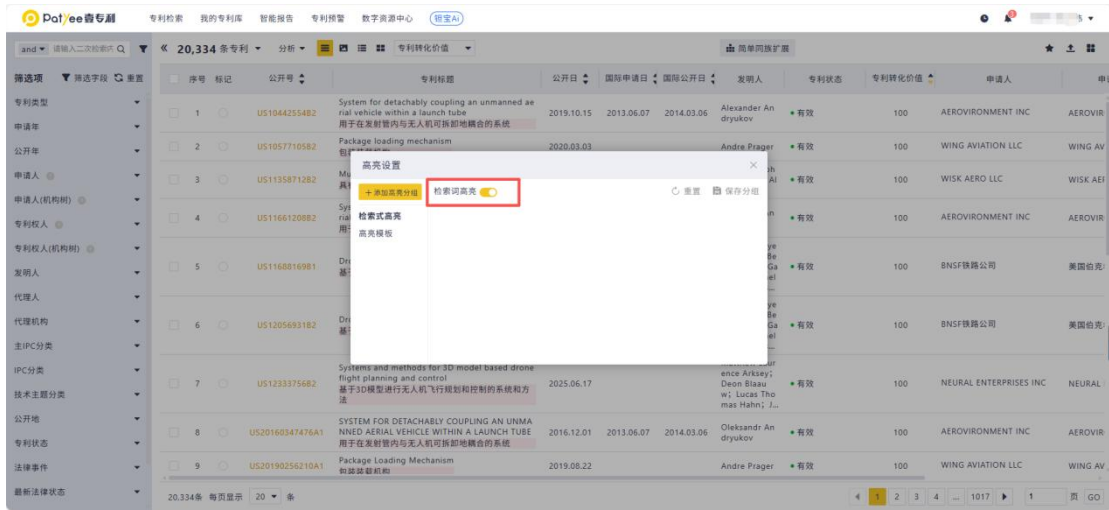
Patyee睿专利 专利检索 我的专利库 智能报告 专利预警 数字资源中心 钮宝AI

and ▾ 请输入二次检索式 Q 《 20,334 条专利 ▾ 分析 ▾ 专利转化价值 ▾ 简单同族扩展

筛选项 筛选字段 重置

专利类型
申请年
公开年
申请人
申请人(机构树)
专利权人
专利权人(机构树)
发明人
代理人
代理机构
主IPC分类
IPC分类
技术主题分类
公开地
专利状态
法律事件
最新法律状态

| 序号 | 标记 | 公开号 | 专利标题 | 公开日 | 国际申请日 | 国际公开日 | 发明人 | 专利状态 | 专利转化价值 | 申请人 | 申 |
|---|---|---|---|---|---|---|---|---|---|---|---|
| 1 | | US10442554B2 | System for detachably coupling an unmanned aerial vehicle within a launch tube 用于在发射管内可拆卸地耦合的系统 | 2019.10.15 | 2013.06.07 | 2014.03.06 | Alexander Andryukov | • 有效 | 100 | AEROVIRONMENT INC | AEROVIR |
| 2 | | US10577105B2 | Package loading mechanism 包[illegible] | 2020.03.03 | | | Andre Prager | • 有效 | 100 | WING AVIATION LLC | WING AV |
| 3 | | US11358712B2 | Mu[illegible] 具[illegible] | | | | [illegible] | • 有效 | 100 | WISK AERO LLC | WISK AEI |
| 4 | | US11661208B2 | Sys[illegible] rial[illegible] 用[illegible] | | | | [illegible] | • 有效 | 100 | AEROVIRONMENT INC | AEROVIR |
| 5 | | US11688169B1 | Dr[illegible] 基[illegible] | | | | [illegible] | • 有效 | 100 | BNSF铁路公司 | 美国伯克 |
| 6 | | US12056931B2 | Dr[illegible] 基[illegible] | | | | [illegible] | • 有效 | 100 | BNSF铁路公司 | 美国伯克 |
| 7 | | US12333756B2 | Systems and methods for 3D model based drone flight planning and control 基于3D模型进行无人机飞行规划和控制的系统和方法 | 2025.06.17 | | | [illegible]ence Arksey; Deon Blaauw; Lucas Thomas Hahn; /... | • 有效 | 100 | NEURAL ENTERPRISES INC | NEURAL |
| 8 | | US20160347476A1 | SYSTEM FOR DETACHABLY COUPLING AN UNMANNED AERIAL VEHICLE WITHIN A LAUNCH TUBE 用于在发射管内可拆卸地耦合的系统 | 2016.12.01 | 2013.06.07 | 2014.03.06 | Oleksandr Andryukov | • 有效 | 100 | AEROVIRONMENT INC | AEROVIR |
| 9 | | US20190256210A1 | Package Loading Mechanism 包装装载机构 | 2019.08.22 | | | Andre Prager | • 有效 | 100 | WING AVIATION LLC | WING AV |

高亮设置 ×
+ 添加高亮分组
检索词高亮
重置 保存分组
检索式高亮
高亮模板

20,334条 每页显示 20 ▾ 条
1 2 3 4 ... 1017 ▸ 1 页 GO